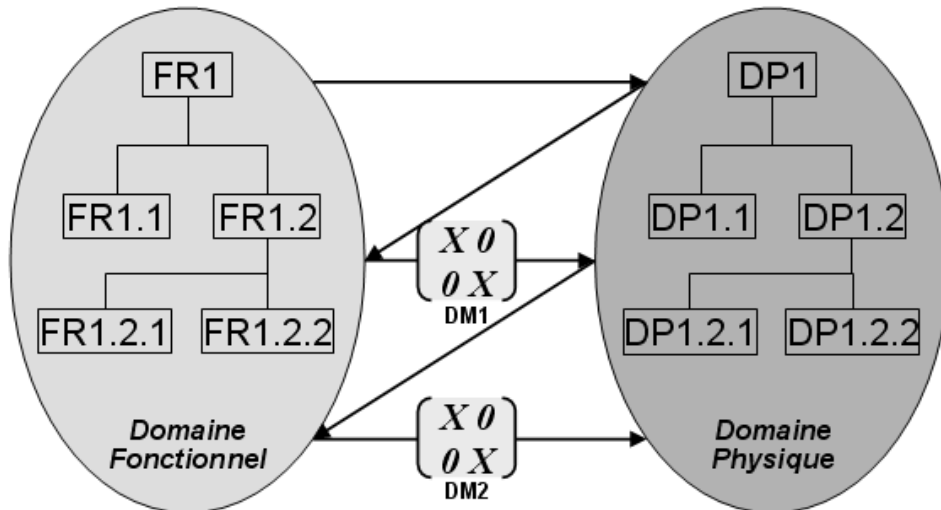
FR1

FR1.1

FR1.2

FR1.2.1

FR1.2.2

Domaine Fonctionnel

$\begin{pmatrix} X & 0 \\ 0 & X \end{pmatrix}$
DM1

$\begin{pmatrix} X & 0 \\ 0 & X \end{pmatrix}$
DM2

DP1

DP1.1

DP1.2

DP1.2.1

DP1.2.2

Domaine Physique